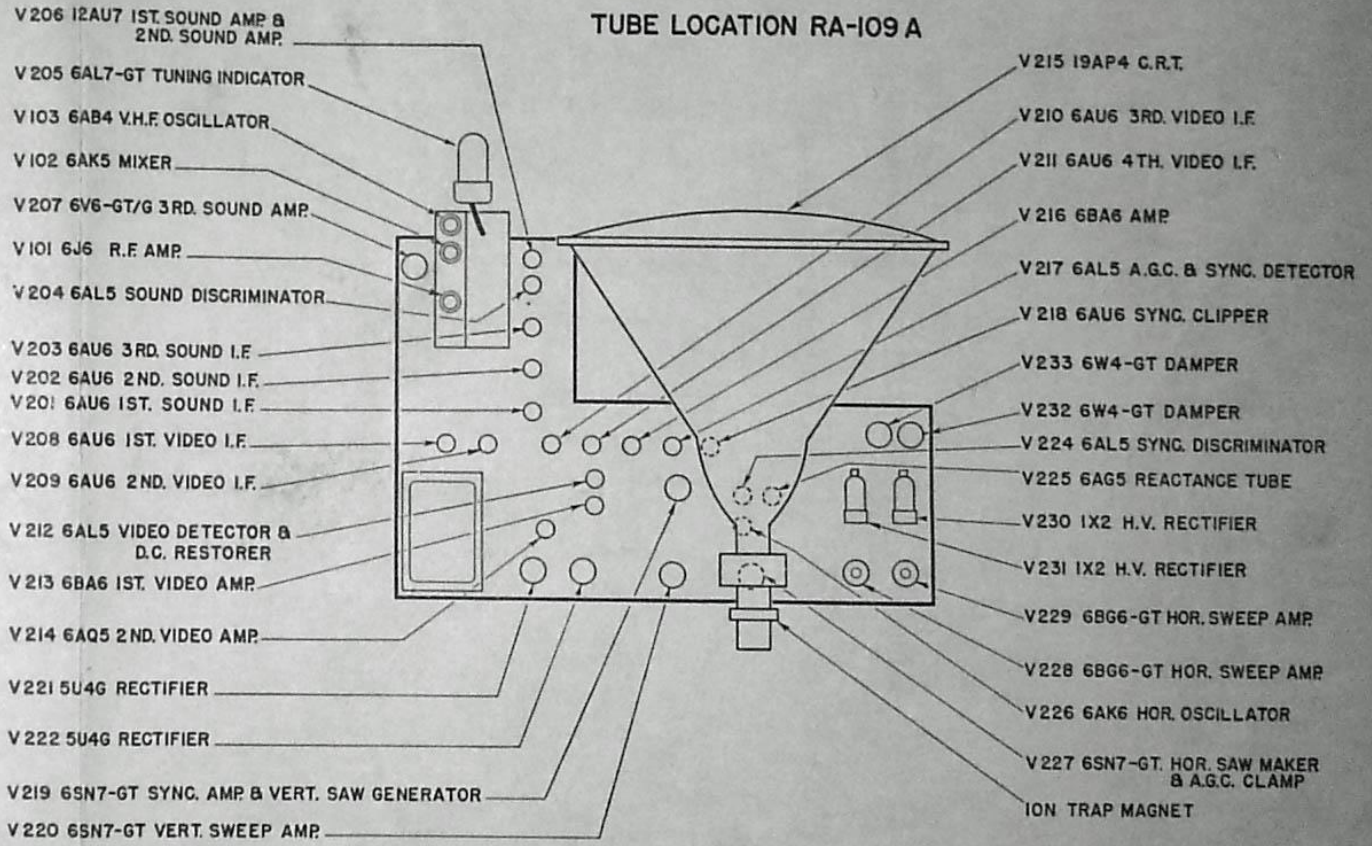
TUBE LOCATION RA-109 A

V 206 12AU7 1ST. SOUND AMP. & 2ND. SOUND AMP.
V 205 6AL7-GT TUNING INDICATOR
V 103 6AB4 V.H.F. OSCILLATOR
V 102 6AK5 MIXER
V 207 6V6-GT/G 3RD. SOUND AMP.
V 101 6J6 R.F. AMP.
V 204 6AL5 SOUND DISCRIMINATOR
V 203 6AU6 3RD. SOUND I.F.
V 202 6AU6 2ND. SOUND I.F.
V 201 6AU6 1ST. SOUND I.F.
V 208 6AU6 1ST. VIDEO I.F.
V 209 6AU6 2ND. VIDEO I.F.
V 212 6AL5 VIDEO DETECTOR & D.C. RESTORER
V 213 6BA6 1ST. VIDEO AMP.
V 214 6AQ5 2ND. VIDEO AMP.
V 221 5U4G RECTIFIER
V 222 5U4G RECTIFIER
V 219 6SN7-GT SYNC. AMP. & VERT. SAW GENERATOR
V 220 6SN7-GT VERT. SWEEP AMP.

V 215 19AP4 C.R.T.
V 210 6AU6 3RD. VIDEO I.F.
V 211 6AU6 4TH. VIDEO I.F.
V 216 6BA6 AMP.
V 217 6AL5 A.G.C. & SYNC. DETECTOR
V 218 6AU6 SYNC. CLIPPER
V 233 6W4-GT DAMPER
V 232 6W4-GT DAMPER
V 224 6AL5 SYNC. DISCRIMINATOR
V 225 6AG5 REACTANCE TUBE
V 230 1X2 H.V. RECTIFIER
V 231 1X2 H.V. RECTIFIER
V 229 6BG6-GT HOR. SWEEP AMP.
V 228 6BG6-GT HOR. SWEEP AMP.
V 226 6AK6 HOR. OSCILLATOR
V 227 6SN7-GT. HOR. SAW MAKER & A.G.C. CLAMP
ION TRAP MAGNET